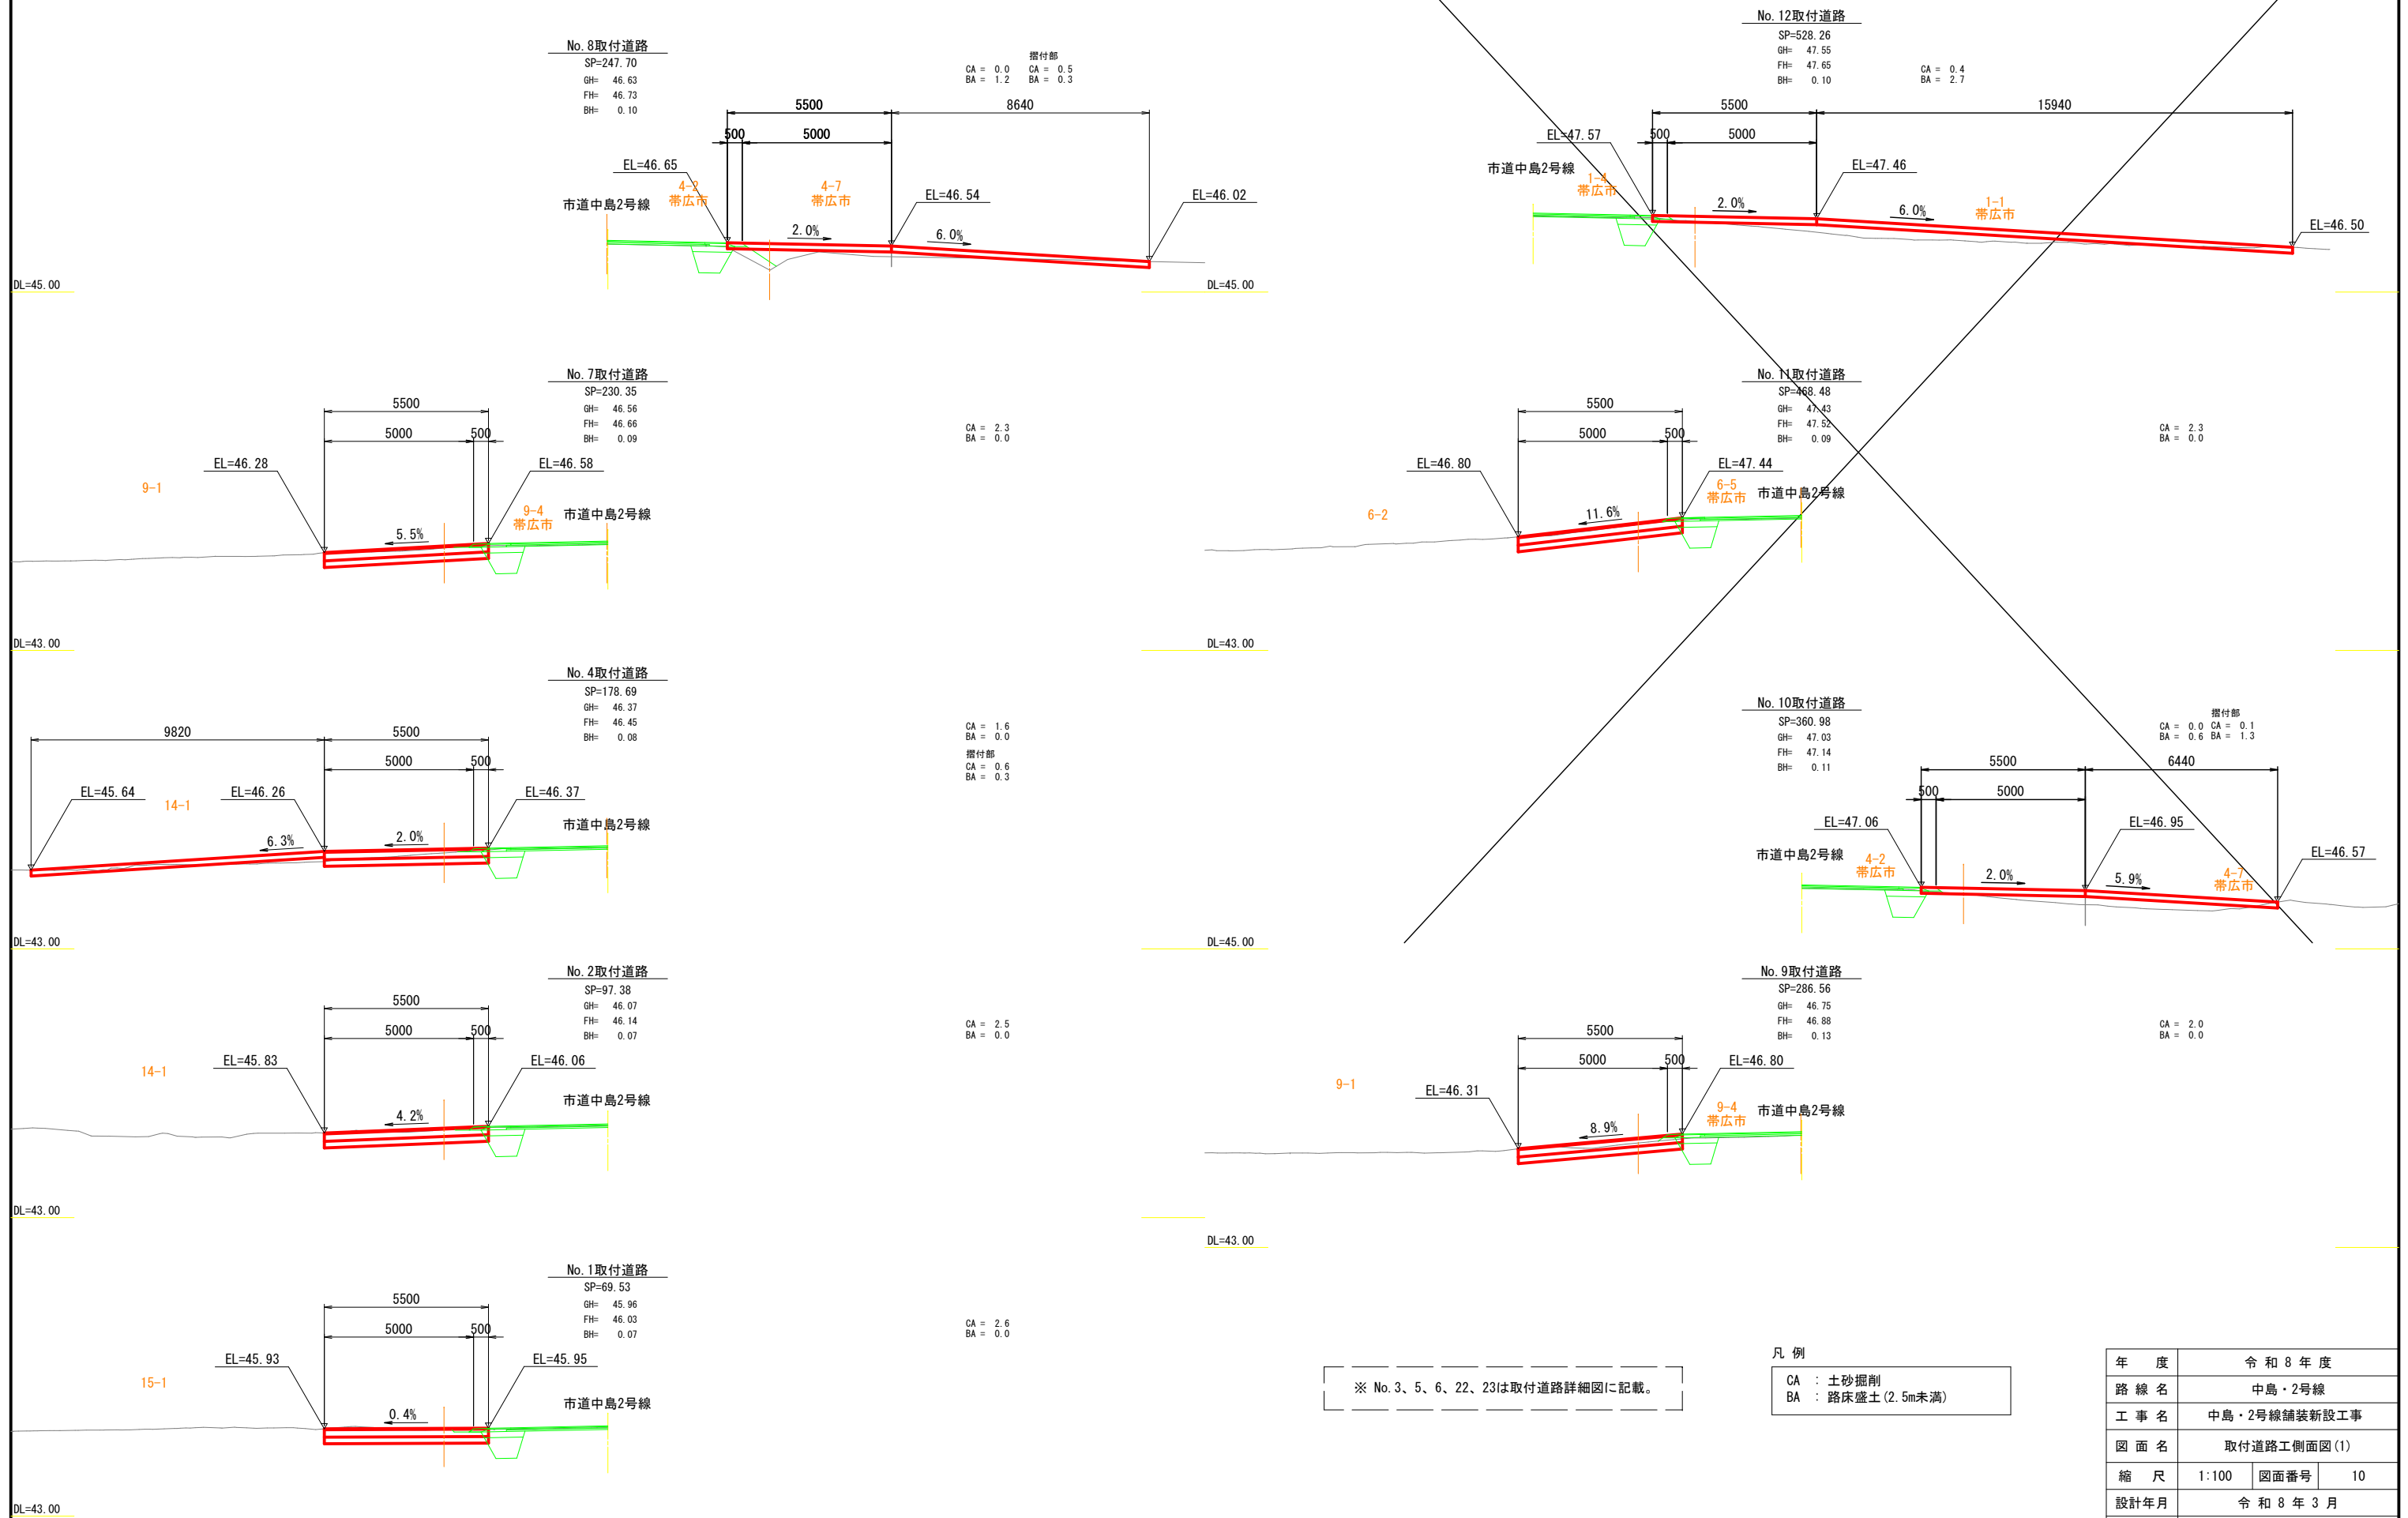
No. 8取付道路
SP=247.70
GH= 46.63
FH= 46.73
BH= 0.10

摺付部
CA = 0.0 CA = 0.5
BA = 1.2 BA = 0.3

5500 8640
500 5000
EL=46.65
4-2 帯広市
4-7 帯広市
EL=46.54
EL=46.02
市道中島2号線
2.0%
6.0%
DL=45.00
DL=45.00

No. 12取付道路
SP=528.26
GH= 47.55
FH= 47.65
BH= 0.10
CA = 0.4
BA = 2.7
5500 15940
EL=47.57
500 5000
市道中島2号線
1-4 帯広市
EL=47.46
2.0%
6.0%
1-1 帯広市
EL=46.50

No. 7取付道路
SP=230.35
GH= 46.56
FH= 46.66
BH= 0.09
CA = 2.3
BA = 0.0
5500
5000 500
EL=46.28
EL=46.58
9-1
9-4 帯広市
市道中島2号線
5.5%
DL=43.00
DL=43.00

No. 11取付道路
SP=468.48
GH= 47.43
FH= 47.52
BH= 0.09
CA = 2.3
BA = 0.0
5500
5000 500
EL=46.80
EL=47.44
6-5 帯広市
市道中島2号線
6-2
11.6%

No. 4取付道路
SP=178.69
GH= 46.37
FH= 46.45
BH= 0.08
CA = 1.6
BA = 0.0
摺付部
CA = 0.6
BA = 0.3
9820 5500
5000 500
EL=45.64
EL=46.26
EL=46.37
14-1
6.3%
2.0%
市道中島2号線
DL=43.00
DL=45.00

No. 10取付道路
SP=360.98
GH= 47.03
FH= 47.14
BH= 0.11
摺付部
CA = 0.0 CA = 0.1
BA = 0.6 BA = 1.3
5500 6440
500 5000
EL=47.06
EL=46.95
EL=46.57
市道中島2号線
4-2 帯広市
2.0%
5.9%
4-7 帯広市

No. 2取付道路
SP=97.38
GH= 46.07
FH= 46.14
BH= 0.07
CA = 2.5
BA = 0.0
5500
5000 500
14-1
EL=45.83
EL=46.06
市道中島2号線
4.2%
DL=43.00

No. 9取付道路
SP=286.56
GH= 46.75
FH= 46.88
BH= 0.13
CA = 2.0
BA = 0.0
5500
5000 500
EL=46.80
9-1
EL=46.31
9-4 帯広市
市道中島2号線
8.9%
DL=43.00

No. 1取付道路
SP=69.53
GH= 45.96
FH= 46.03
BH= 0.07
CA = 2.6
BA = 0.0
5500
5000 500
EL=45.93
EL=45.95
15-1
0.4%
市道中島2号線
DL=43.00

※ No.3、5、6、22、23は取付道路詳細図に記載。

凡 例
CA : 土砂掘削
BA : 路床盛土(2.5m未満)

| 年 度 | 令 和 8 年 度 | | |
|---|---|---|---|
| 路 線 名 | 中島・2号線 | | |
| 工 事 名 | 中島・2号線舗装新設工事 | | |
| 図 面 名 | 取付道路工側面図(1) | | |
| 縮 尺 | 1:100 | 図面番号 | 10 |
| 設計年月 | 令 和 8 年 3 月 | | |